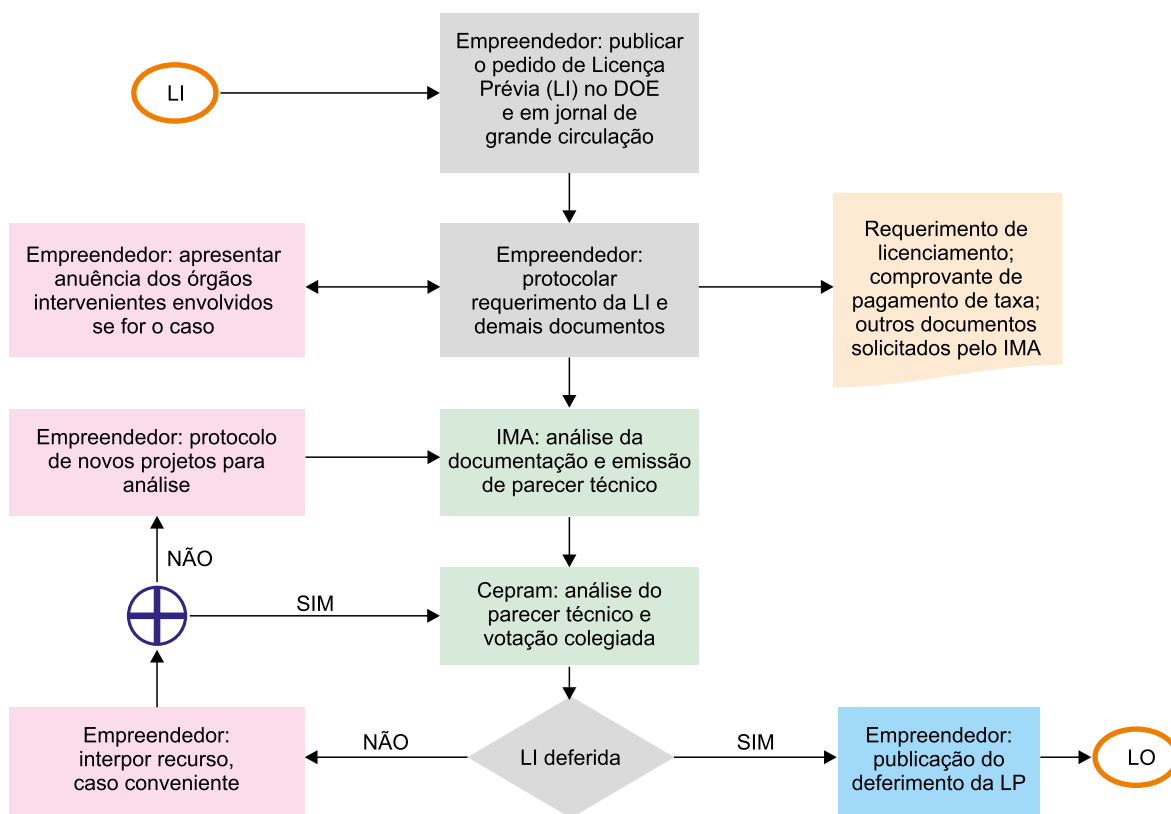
LI

Empreendedor: publicar o pedido de Licença Prévia (LI) no DOE e em jornal de grande circulação

Empreendedor: apresentar anuência dos órgãos intervenientes envolvidos se for o caso

Empreendedor: protocolar requerimento da LI e demais documentos

Requerimento de licenciamento; comprovante de pagamento de taxa; outros documentos solicitados pelo IMA

Empreendedor: protocolo de novos projetos para análise

IMA: análise da documentação e emissão de parecer técnico

NÃO

SIM

Cepram: análise do parecer técnico e votação colegiada

Empreendedor: interpor recurso, caso conveniente

NÃO

LI deferida

SIM

Empreendedor: publicação do deferimento da LP

LO